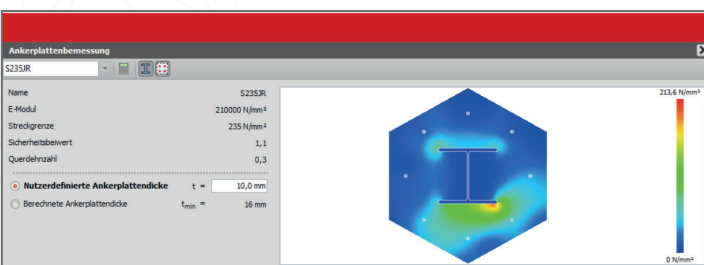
Ankerplattenbemessung

S235JR

| Name | S235JR |
|---|---|
| E-Modul | 210000 N/mm² |
| Streckgrenze | 235 N/mm² |
| Sicherheitsbeiwert | 1,1 |
| Querdehnzahl | 0,3 |

Nutzerdefinierte Ankerplattendicke $t$ = 10,0 mm

Berechnete Ankerplattendicke $t_{min}$ = 16 mm

213.6 N/mm²

0 N/mm²